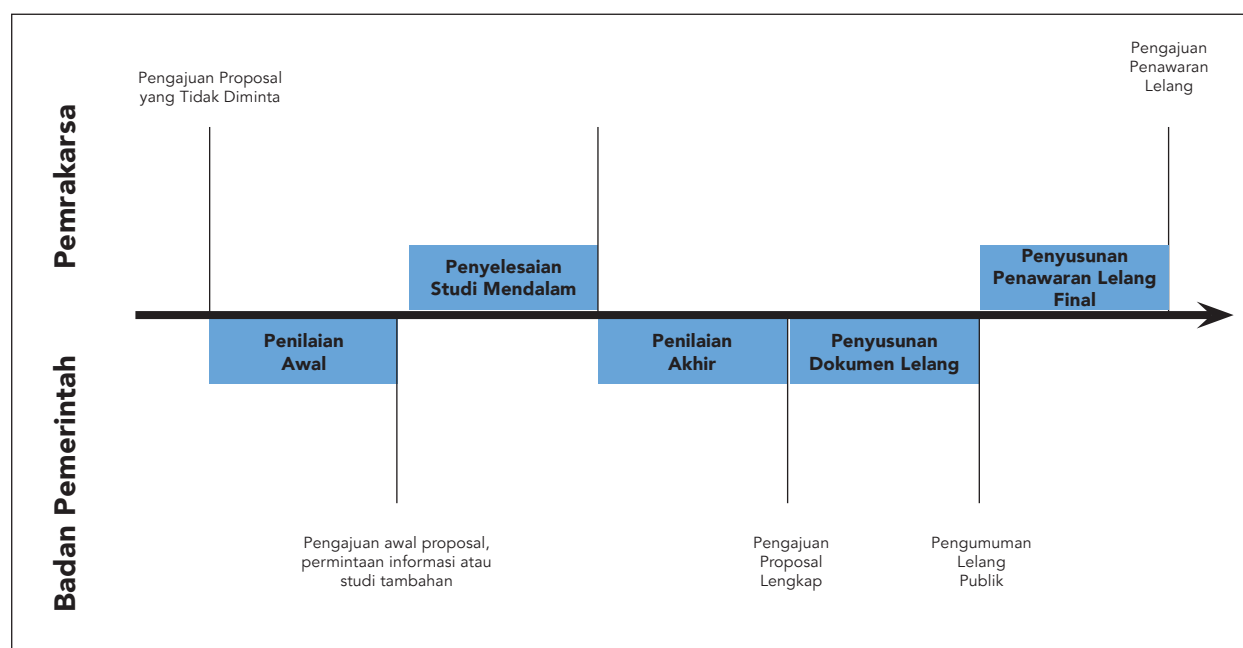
Pemrakarsa

Badan Pemerintah

Pengajuan Proposal yang Tidak Diminta

Pengajuan Penawaran Lelang

Penyelesaian Studi Mendalam

Penyusunan Penawaran Lelang Final

Penilaian Awal

Penilaian Akhir

Penyusunan Dokumen Lelang

Pengajuan awal proposal, permintaan informasi atau studi tambahan

Pengajuan Proposal Lengkap

Pengumuman Lelang Publik